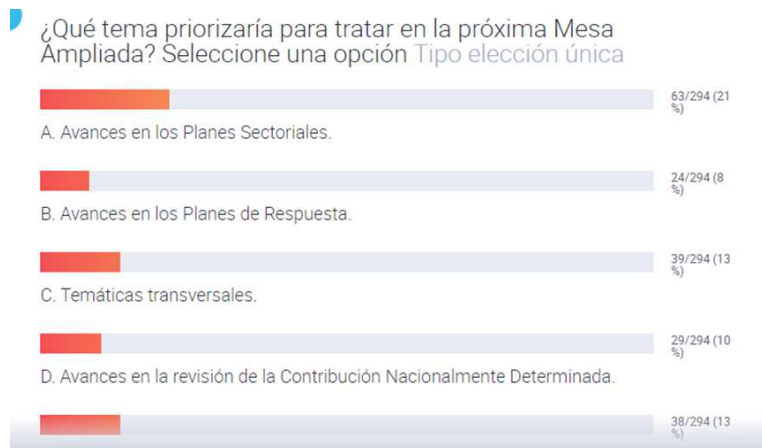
¿Qué tema priorizaría para tratar en la próxima Mesa Ampliada? Seleccione una opción Tipo elección única

63/294 (21 %)

A. Avances en los Planes Sectoriales.

24/294 (8 %)

B. Avances en los Planes de Respuesta.

39/294 (13 %)

C. Temáticas transversales.

29/294 (10 %)

D. Avances en la revisión de la Contribución Nacionalmente Determinada.

38/294 (13 %)